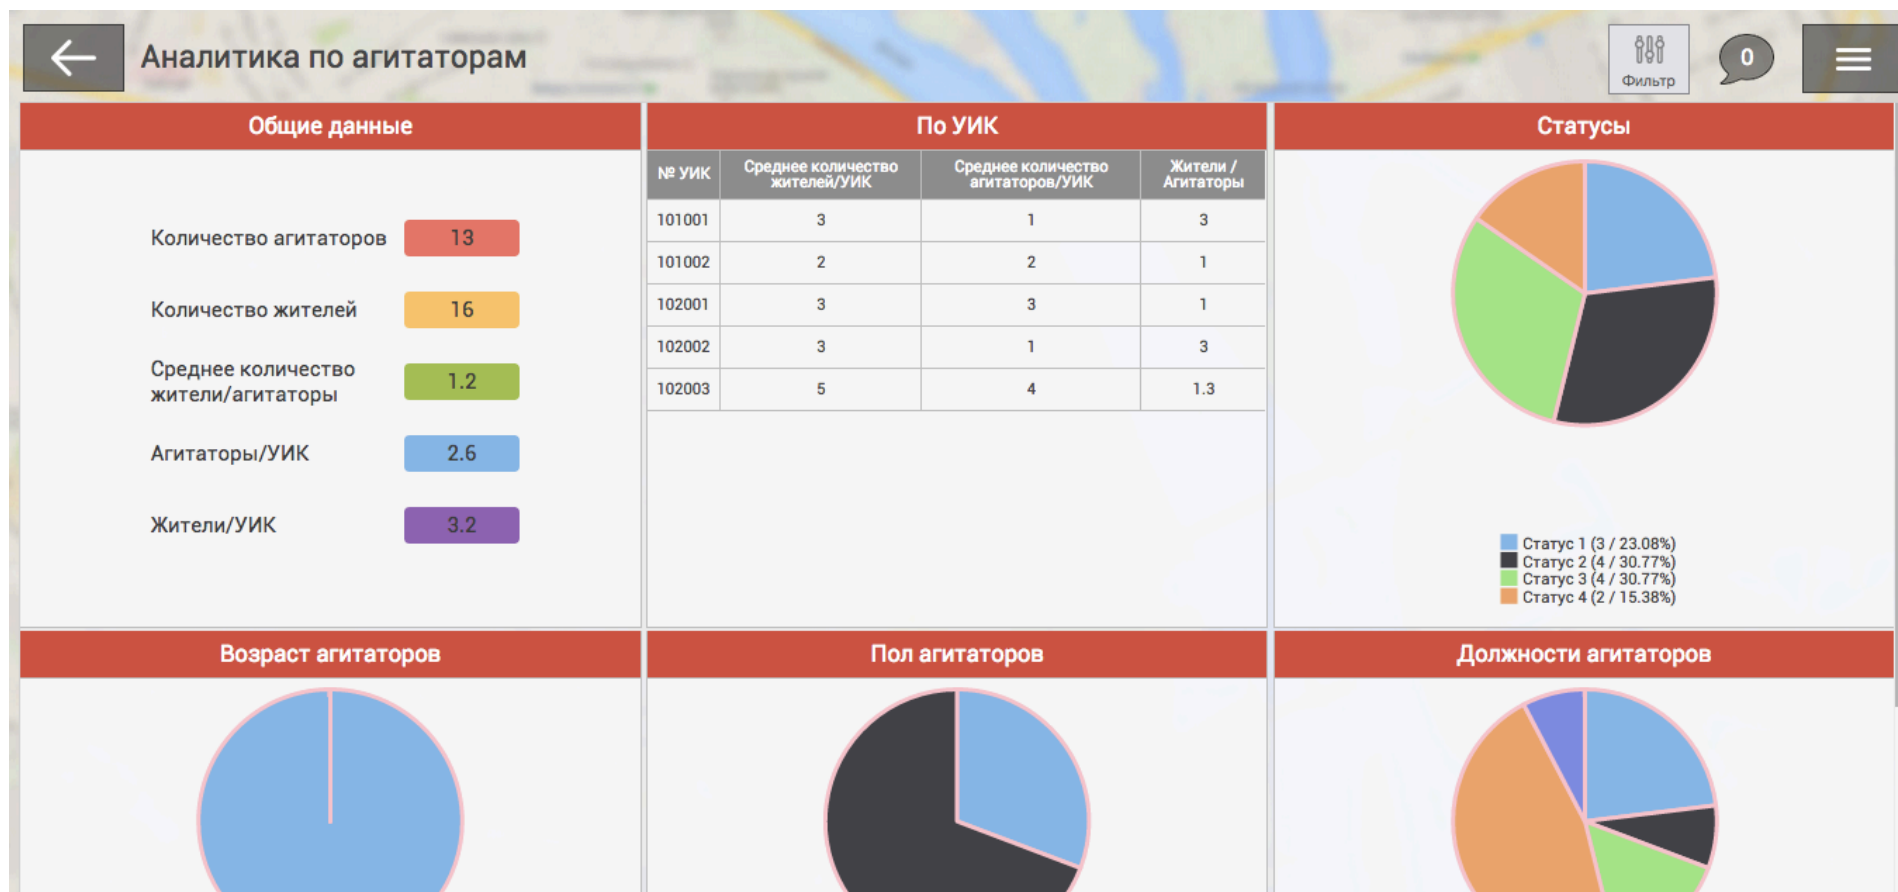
Аналитика по агитаторам

Фильтр

0

Общие данные

Количество агитаторов 13

Количество жителей 16

Среднее количество жители/агитаторы 1.2

Агитаторы/УИК 2.6

Жители/УИК 3.2

По УИК

| № УИК | Среднее количество жителей/УИК | Среднее количество агитаторов/УИК | Жители / Агитаторы |
|---|---|---|---|
| 101001 | 3 | 1 | 3 |
| 101002 | 2 | 2 | 1 |
| 102001 | 3 | 3 | 1 |
| 102002 | 3 | 1 | 3 |
| 102003 | 5 | 4 | 1.3 |

Статусы

Статус 1 (3 / 23.08%)
Статус 2 (4 / 30.77%)
Статус 3 (4 / 30.77%)
Статус 4 (2 / 15.38%)

Возраст агитаторов

Пол агитаторов

Должности агитаторов